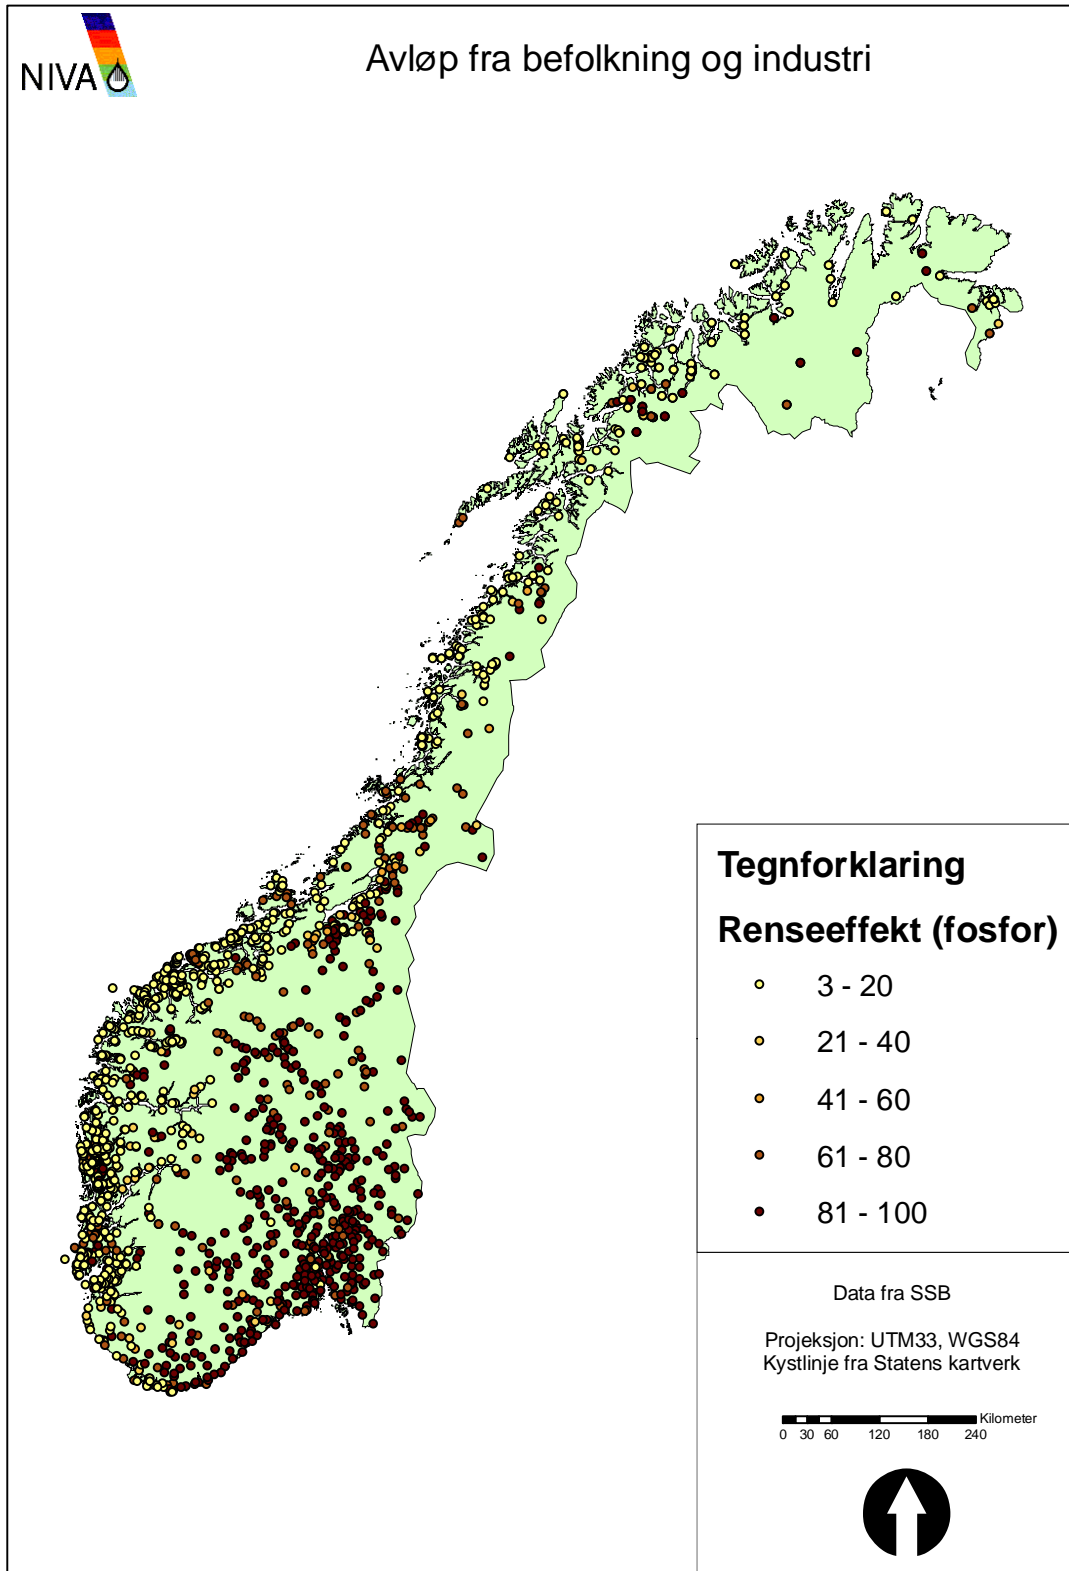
NIVA

Avløp fra befolkning og industri

Tegnforklaring

Renseeffekt (fosfor)

3 - 20

21 - 40

41 - 60

61 - 80

81 - 100

Data fra SSB

Projeksjon: UTM33, WGS84
Kystlinje fra Statens kartverk

Kilometer
0 30 60 120 180 240